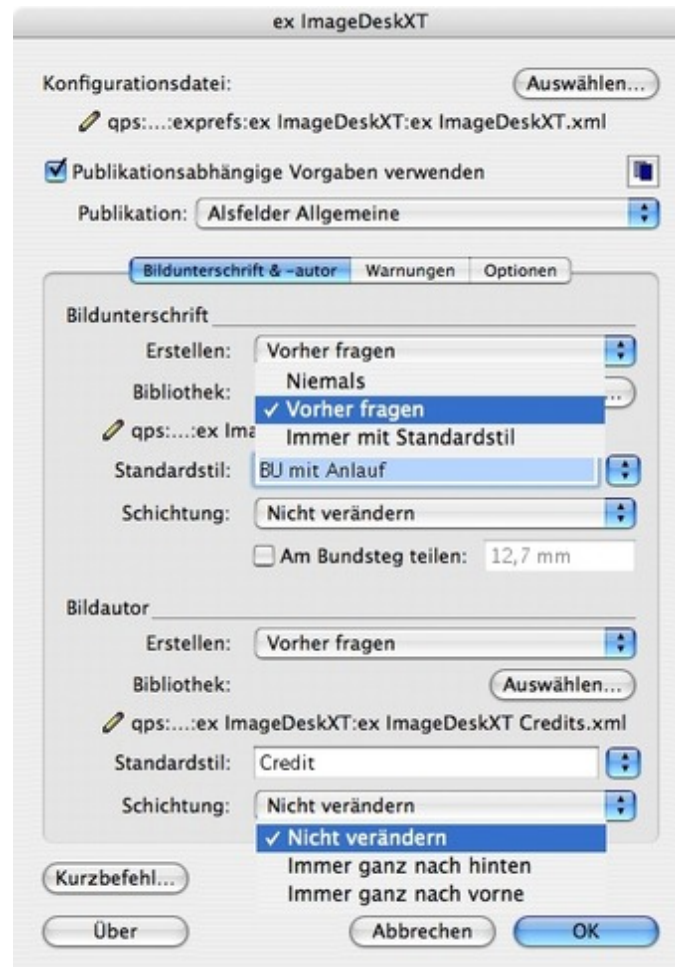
ex ImageDeskXT

Konfigurationsdatei:
Auswählen...
qps:...:exprefs:ex ImageDeskXT:ex ImageDeskXT.xml

Publikationsabhängige Vorgaben verwenden

Publikation: Alsfelder Allgemeine

Bildunterschrift & -autor | Warnungen | Optionen

Bildunterschrift

Erstellen: Vorher fragen

Bibliothek:

Niemals
✓ Vorher fragen
Immer mit Standardstil

qps:...:ex Ima

Standardstil: BU mit Anlauf

Schichtung: Nicht verändern

Am Bundsteg teilen: 12,7 mm

Bildautor

Erstellen: Vorher fragen

Bibliothek:
Auswählen...

qps:...:ex ImageDeskXT:ex ImageDeskXT Credits.xml

Standardstil: Credit

Schichtung: Nicht verändern

✓ Nicht verändern
Immer ganz nach hinten
Immer ganz nach vorne

Kurzbefehl...

Über

Abbrechen

OK